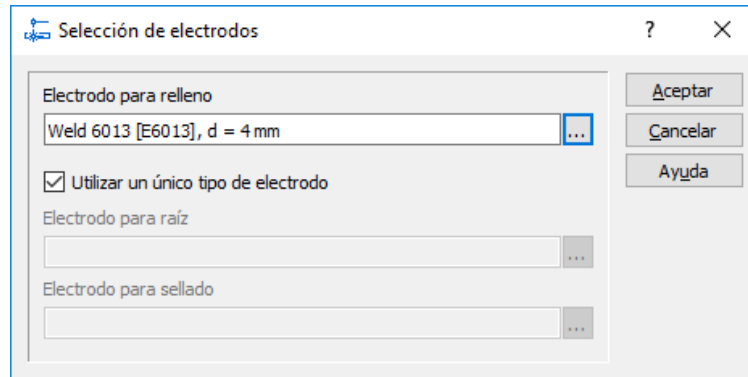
Selección de electrodos ? X

Electrodo para relleno

Weld 6013 [E6013], d = 4 mm ...

Utilizar un único tipo de electrodo

Electrodo para raíz

...

Electrodo para sellado

...

Aceptar

Cancelar

Ayuda